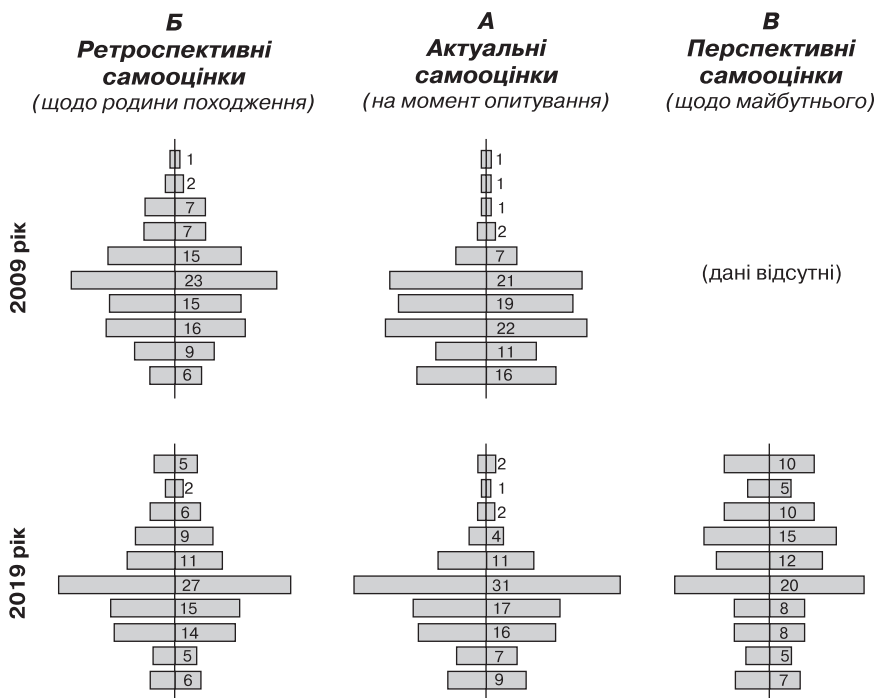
Б
Ретроспективні самооцінки
(щодо родини походження)

А
Актуальні самооцінки
(на момент опитування)

В
Перспективні самооцінки
(щодо майбутнього)

2009 рік

1
2
7
7
15
23
15
16
9
6

1
1
1
2
7
21
19
22
11
16

(дані відсутні)

2019 рік

5
2
6
9
11
27
15
14
5
6

2
1
2
4
11
31
17
16
7
9

10
5
10
15
12
20
8
8
5
7